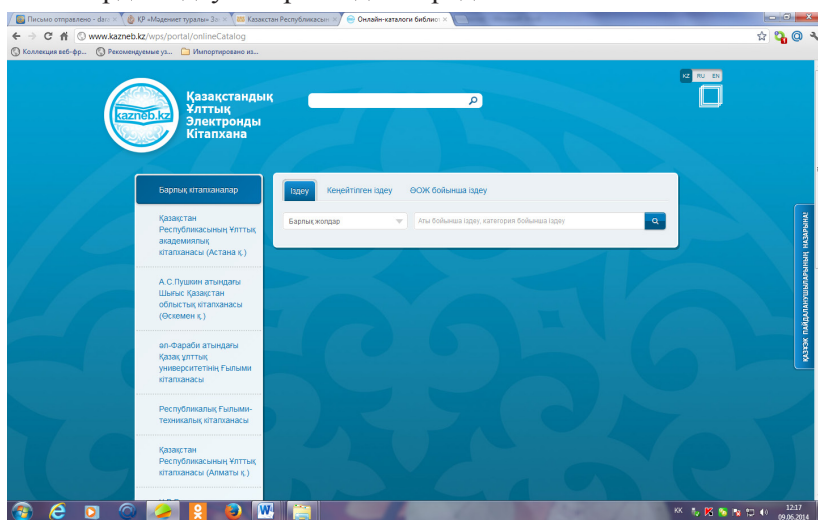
Письмо отправлено - das
КР «Мәдениет туралы» Заң
Казахстан Республикасын
Онлайн-каталоги библио

www.kazneb.kz/wps/portal/onlineCatalog

Коллекция веб-фр...
Рекомендуемые уз...
Импортировано из...

KZ RU EN

kazneb.kz

Қазақстандық Ұлттық Электронды Кітапхана

Барлық кітапханалар

Қазақстан Республикасының Ұлттық академиялық кітапханасы (Астана қ.)

А.С.Пушкин атындағы Шығыс Қазақстан облыстық кітапханасы (Өскемен қ.)

әл-Фараби атындағы Қазақ ұлттық университетінің Ғылыми кітапханасы

Республикалық Ғылыми-техникалық кітапханасы

Қазақстан Республикасының Ұлттық кітапханасы (Алматы қ.)

Іздеу
Кеңейтілген іздеу
ӨОЖ бойынша іздеу

Барлық жолдар
Аты бойынша іздеу, категория бойынша іздеу

ҚАЗЭОК ПАЙДАЛАНУШЫЛАРЫНЫҢ НАЗАРЫНА!

KK
12:17
09.06.2014